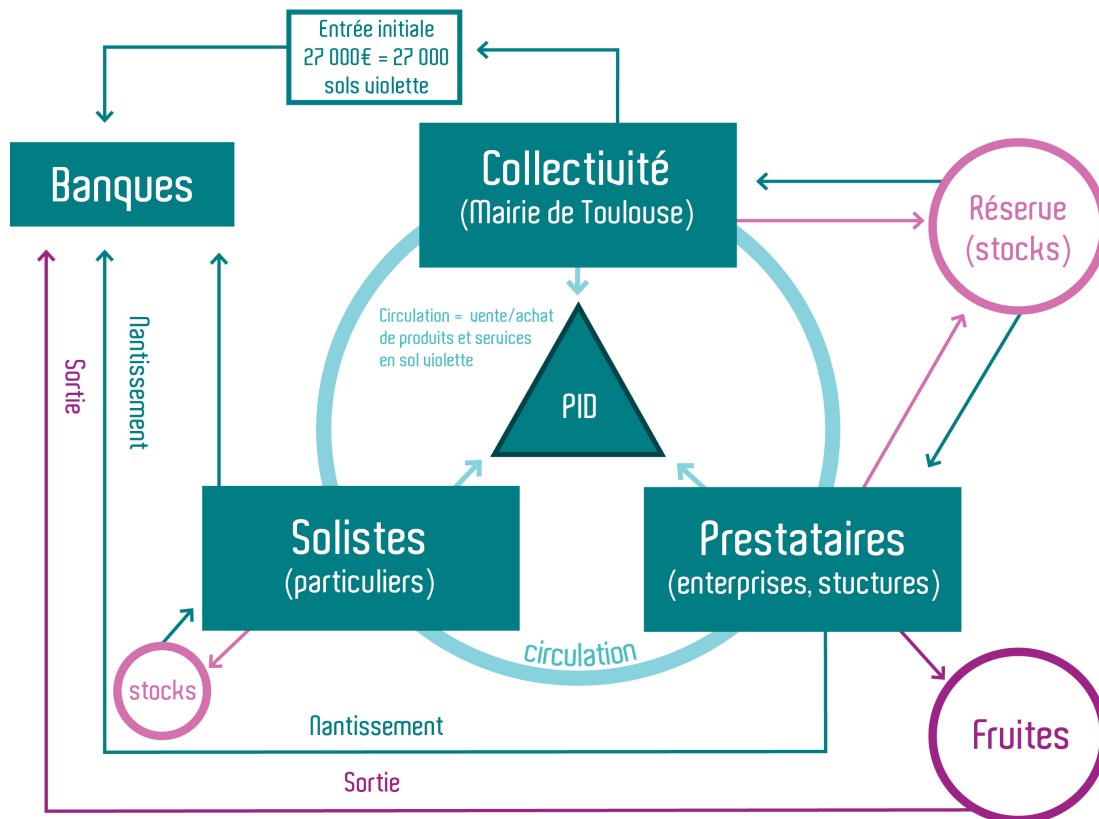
Entrée initiale
27 000€ = 27 000 sols violette

Banques

Collectivité
(Mairie de Toulouse)

Réserve
(stocks)

Circulation = vente/achat de produits et services en sol violette

PID

Sortie

Nantissement

Solistes
(particuliers)

Prestataires
(enterprises, stuctures)

circulation

stocks

Nantissement

Fruites

Sortie